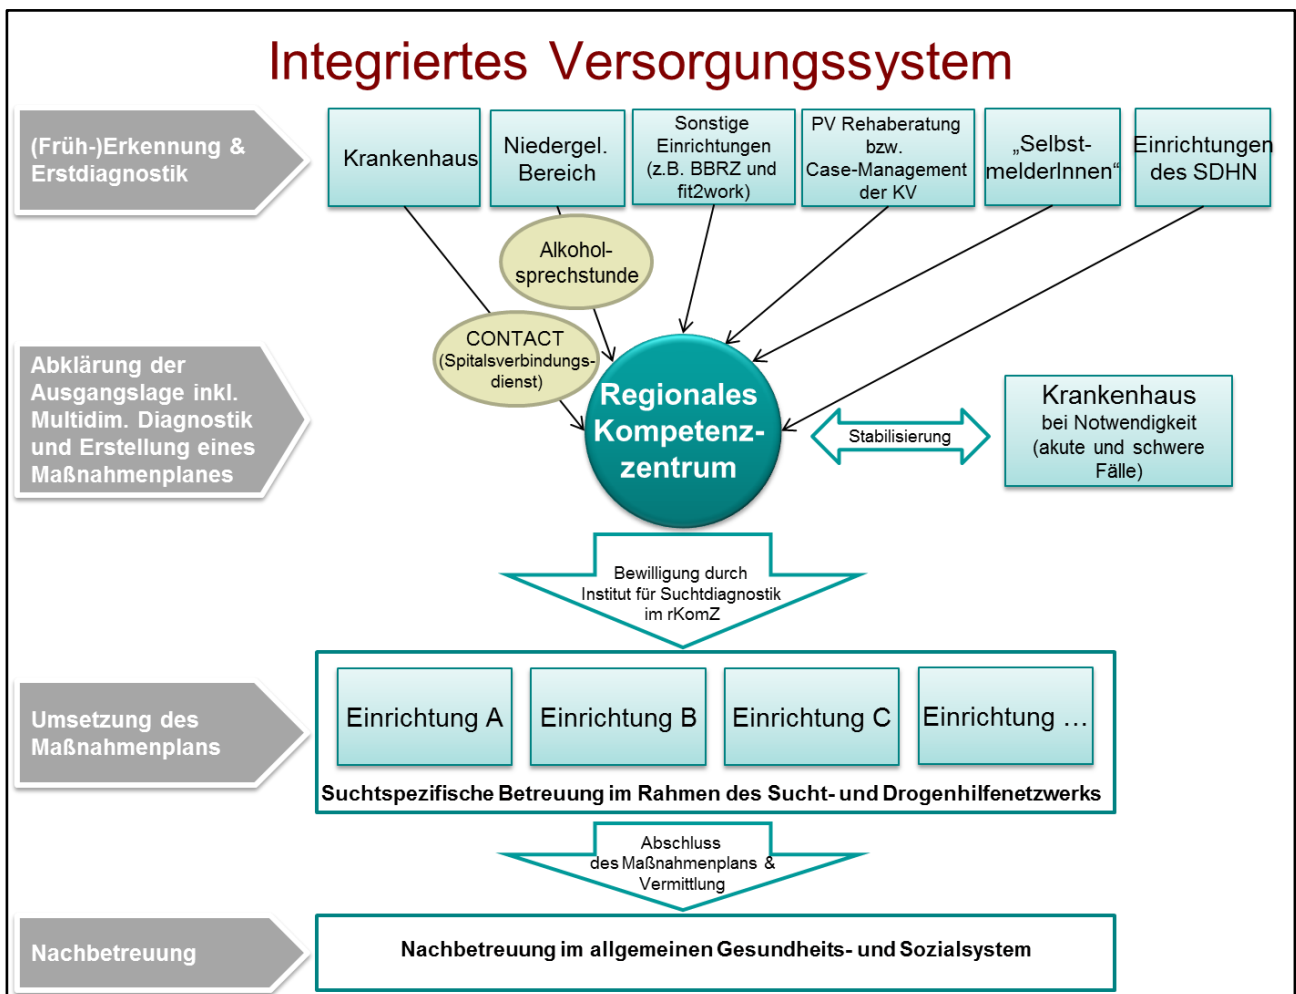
Integriertes Versorgungssystem

(Früh-)Erkennung & Erstdiagnostik

Krankenhaus

Niedergel. Bereich

Sonstige Einrichtungen (z.B. BBRZ und fit2work)

PV Rehaberatung bzw. Case-Management der KV

„Selbst-melderInnen“

Einrichtungen des SDHN

Alkohol-sprechstunde

CONTACT (Spitalsverbindungs-dienst)

Abklärung der Ausgangslage inkl. Multidim. Diagnostik und Erstellung eines Maßnahmenplanes

Regionales Kompetenz-zentrum

Stabilisierung

Krankenhaus bei Notwendigkeit (akute und schwere Fälle)

Bewilligung durch Institut für Suchtdiagnostik im rKomZ

Umsetzung des Maßnahmenplans

Einrichtung A

Einrichtung B

Einrichtung C

Einrichtung …

Suchtspezifische Betreuung im Rahmen des Sucht- und Drogenhilfenetzwerks

Abschluss des Maßnahmenplans & Vermittlung

Nachbetreuung

Nachbetreuung im allgemeinen Gesundheits- und Sozialsystem